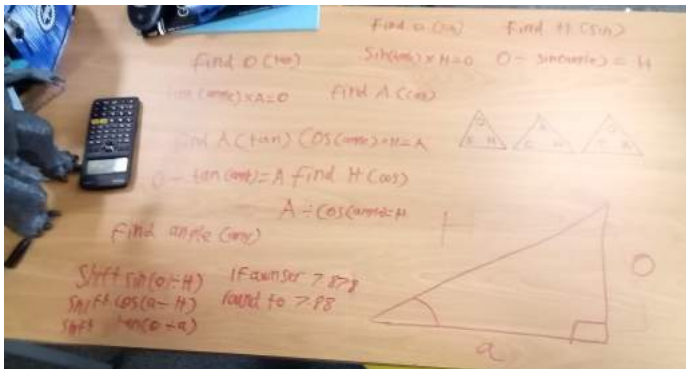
Find O (sin)   Find H (sin)

Find O (tan)   Sin(angle) x H = O   O ÷ sin(angle) = H

tan(angle) x A = O   Find A (cos)

Find A (tan) Cos(angle) x H = A

O ÷ tan(angle) = A   Find H (cos)

A ÷ Cos(angle) = H

Find angle (any)

Shift sin(o ÷ H)   If answer 7.878
Shift cos(a ÷ H)   round to 7.88
Shift tan(o ÷ a)

o

a